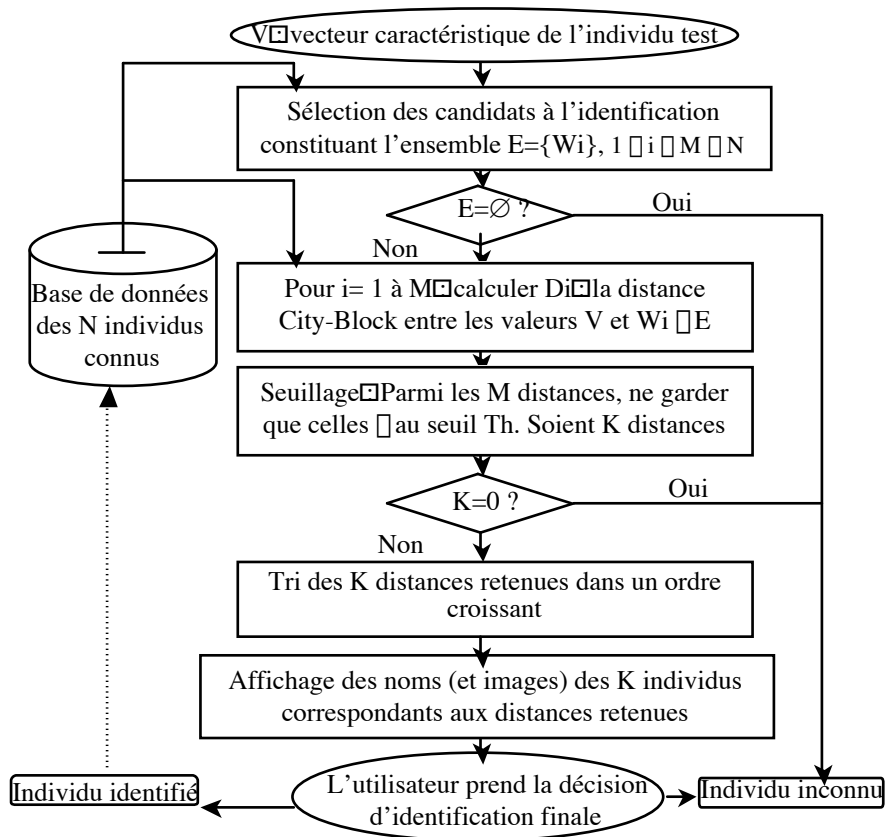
V vecteur caractéristique de l'individu test

Sélection des candidats à l'identification constituant l'ensemble E={Wi}, 1 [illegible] i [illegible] M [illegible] N

E=∅ ?

Oui

Non

Base de données des N individus connus

Pour i= 1 à M calculer Di la distance City-Block entre les valeurs V et Wi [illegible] E

Seuillage Parmi les M distances, ne garder que celles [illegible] au seuil Th. Soient K distances

K=0 ?

Oui

Non

Tri des K distances retenues dans un ordre croissant

Affichage des noms (et images) des K individus correspondants aux distances retenues

Individu identifié

L'utilisateur prend la décision d'identification finale

Individu inconnu